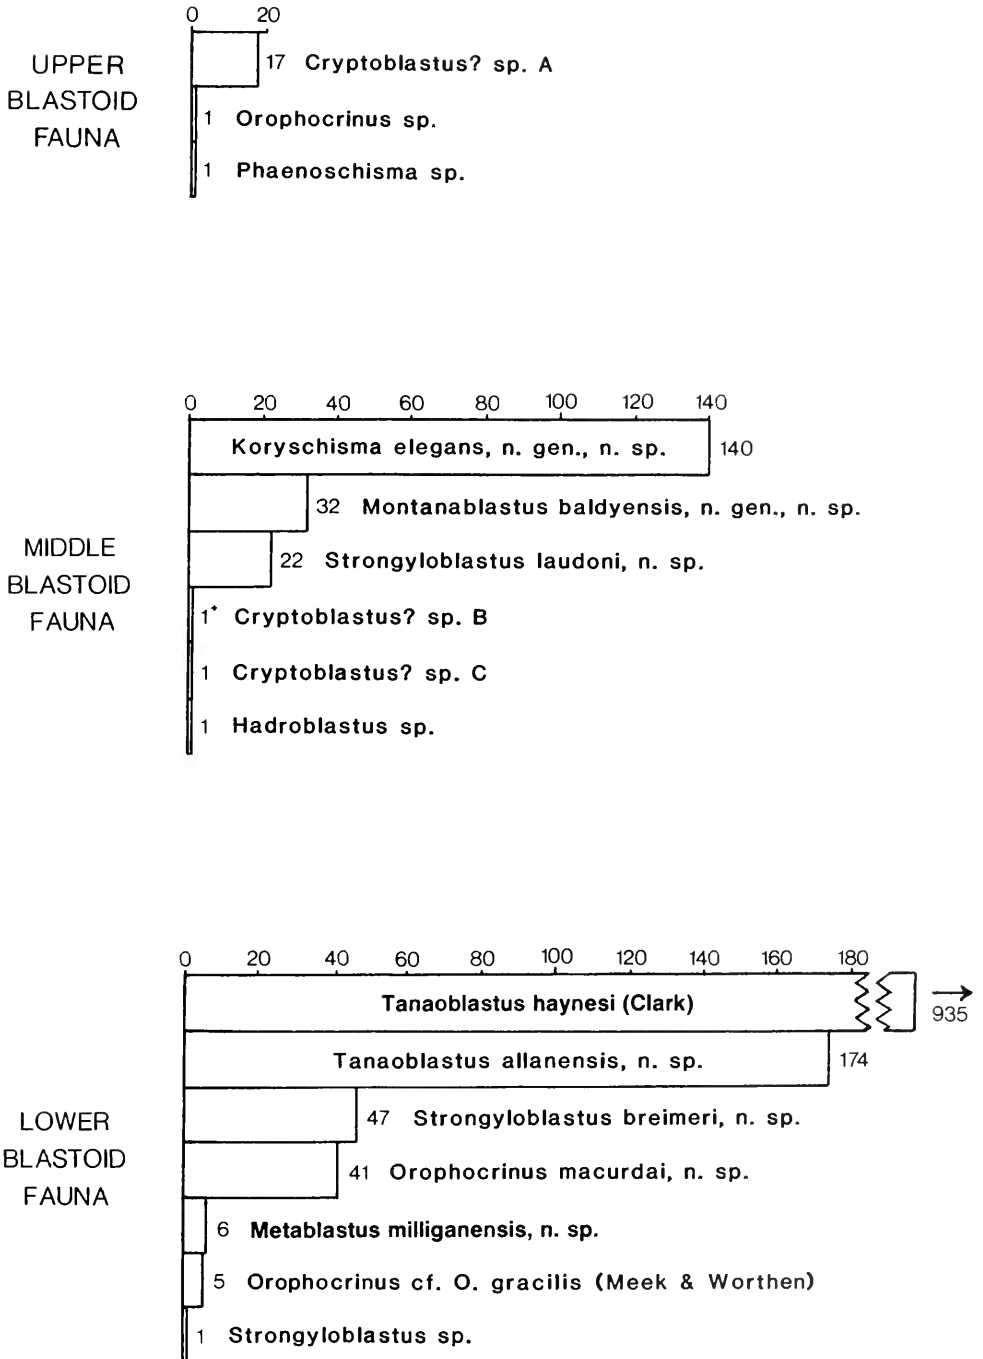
0 20

UPPER BLASTOID FAUNA

17 Cryptoblastus? sp. A

1 Orophocrinus sp.

1 Phaenoschisma sp.

0 20 40 60 80 100 120 140

MIDDLE BLASTOID FAUNA

Koryschisma elegans, n. gen., n. sp. 140

32 Montanablastus baldyensis, n. gen., n. sp.

22 Strongyloblastus laudoni, n. sp.

1* Cryptoblastus? sp. B

1 Cryptoblastus? sp. C

1 Hadroblastus sp.

0 20 40 60 80 100 120 140 160 180

LOWER BLASTOID FAUNA

Tanaoblastus haynesi (Clark) $\rightarrow$ 935

Tanaoblastus allanensis, n. sp. 174

47 Strongyloblastus breimeri, n. sp.

41 Orophocrinus macurdai, n. sp.

6 Metablastus milliganensis, n. sp.

5 Orophocrinus cf. O. gracilis (Meek & Worthen)

1 Strongyloblastus sp.